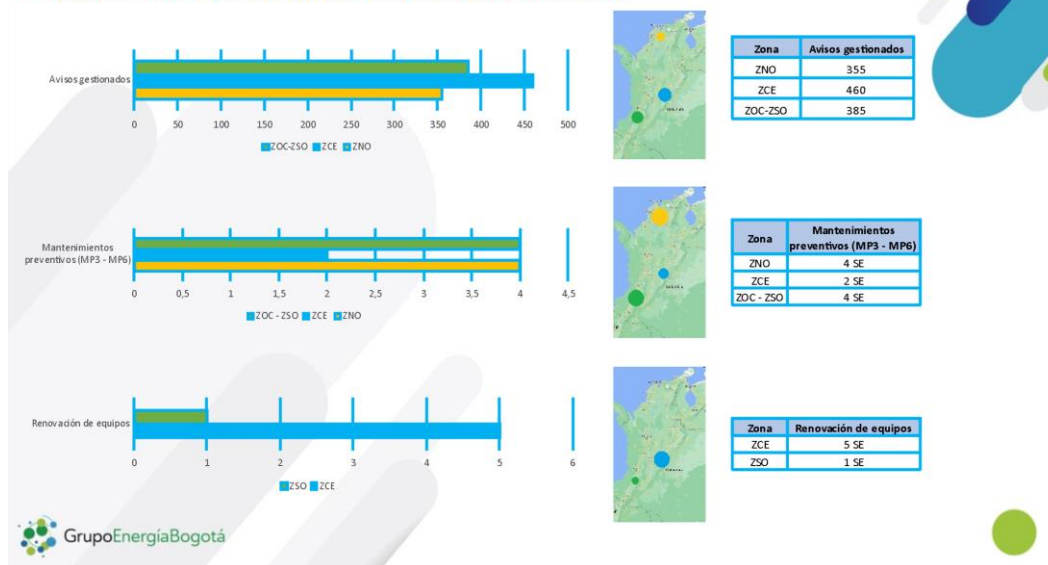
Avisos gestionados

0 50 100 150 200 250 300 350 400 450 500

ZOC-ZSO ZCE ZNO

| Zona | Avisos gestionados |
|---|---|
| ZNO | 355 |
| ZCE | 460 |
| ZOC-ZSO | 385 |

Mantenimientos preventivos (MP3 - MP6)

0 0,5 1 1,5 2 2,5 3 3,5 4 4,5

ZOC - ZSO ZCE ZNO

| Zona | Mantenimientos preventivos (MP3 - MP6) |
|---|---|
| ZNO | 4 SE |
| ZCE | 2 SE |
| ZOC - ZSO | 4 SE |

Renovación de equipos

0 1 2 3 4 5 6

ZSO ZCE

| Zona | Renovación de equipos |
|---|---|
| ZCE | 5 SE |
| ZSO | 1 SE |

GrupoEnergíaBogotá